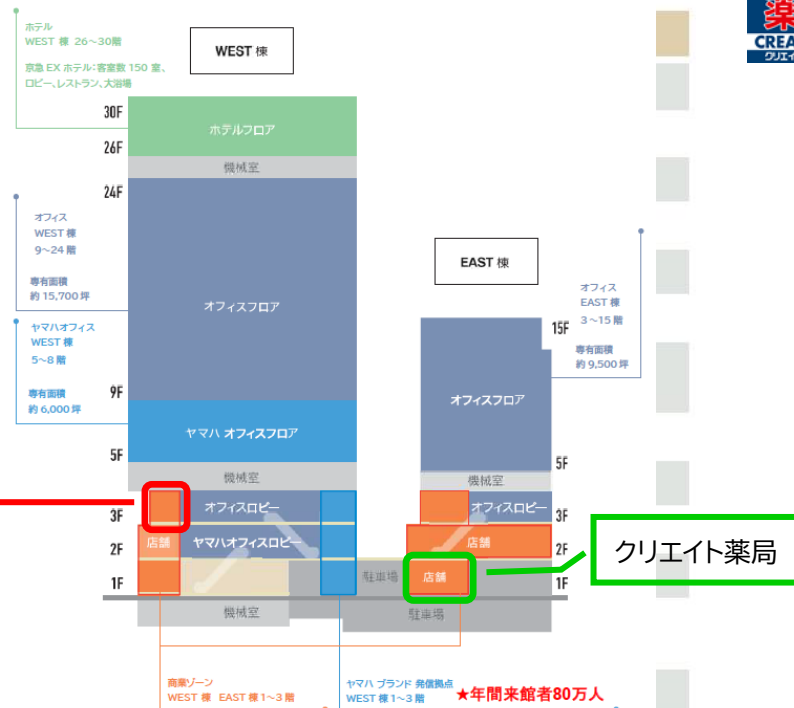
ホテル
WEST 棟 26~30階

京急 EX ホテル：客室数 150 室、ロビー、レストラン、大浴場

WEST 棟

30F
26F
24F
9F
5F
3F
2F
1F

ホテルフロア
機械室
オフィスフロア
ヤマハ オフィスフロア
機械室
オフィスロビー
店舗
ヤマハオフィスロビー
機械室

オフィス
WEST 棟
9~24 階

専有面積
約 15,700 坪

ヤマハオフィス
WEST 棟
5~8 階

専有面積
約 6,000 坪

EAST 棟

15F
5F
3F
2F
1F

オフィスフロア
機械室
オフィスロビー
店舗
駐車場
店舗
駐車場

オフィス
EAST 棟
3~15 階

専有面積
約 9,500 坪

クリエイト薬局

商業ゾーン
WEST 棟 EAST 棟 1~3 階

ヤマハ ブランド 発信拠点
WEST 棟 1~3 階

★年間来館者80万人

薬
CREA
クリエイ